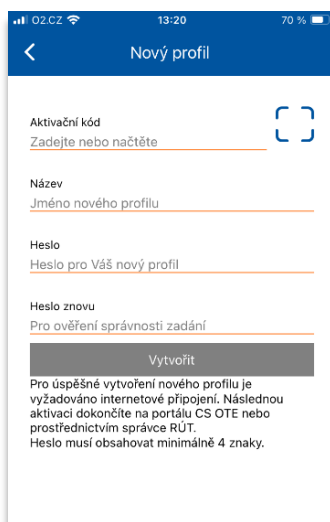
O2.CZ 13:20 70 %

Nový profil

Aktivační kód
Zadejte nebo načtěte

Název
Jméno nového profilu

Heslo
Heslo pro Váš nový profil

Heslo znovu
Pro ověření správnosti zadání

Vytvořit

Pro úspěšné vytvoření nového profilu je vyžadováno internetové připojení. Následnou aktivaci dokončíte na portálu CS OTE nebo prostřednictvím správce RÚT.
Heslo musí obsahovat minimálně 4 znaky.